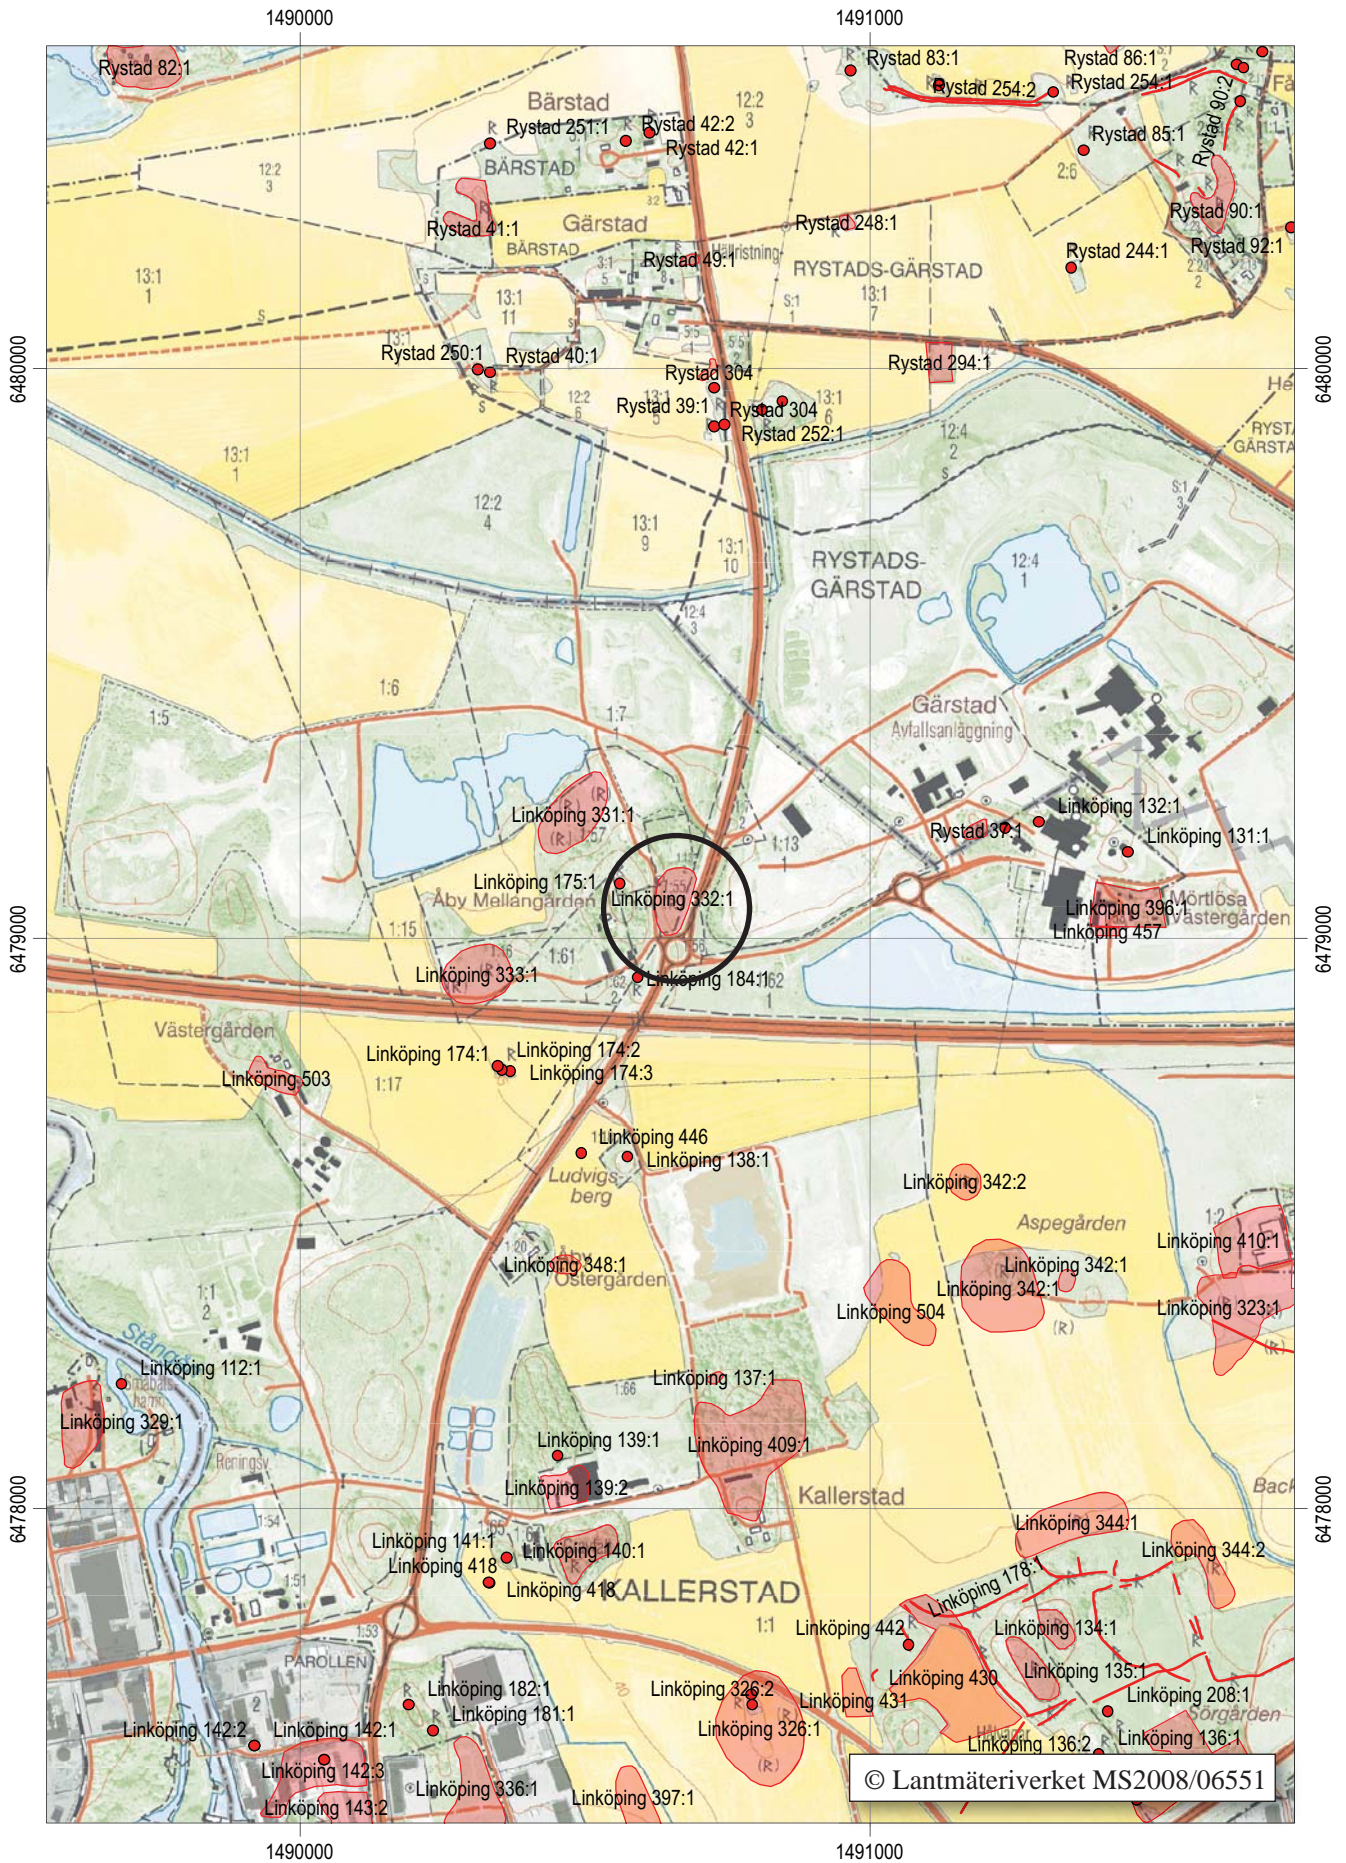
1490000
1491000

Rystad 82:1
Bärstad
Rystad 251:1
Rystad 42:2
Rystad 42:1
BÄRSTAD
Rystad 41:1
Gärstad
BÄRSTAD
Rystad 49:1
Hällristning
RYSTADS-GÄRSTAD
Rystad 83:1
Rystad 254:2
Rystad 86:1
Rystad 254:1
Rystad 85:1
Rystad 90:2
Rystad 90:1
Rystad 92:1
Rystad 244:1
Rystad 248:1
13:1
1
12:2
3
13:1
11
Rystad 250:1
Rystad 40:1
Rystad 304
Rystad 39:1
Rystad 304
Rystad 252:1
Rystad 294:1
6480000
6480000
13:1
1
12:2
4
13:1
9
13:1
10
12:4
2
RYSTADS-
GÄRSTAD
12:4
1
RYST
GÄRSTA
1:6
1:5
1:7
Gärstad
Avfallsanläggning
Linköping 331:1
1:57
1:13
Rystad 37:1
Linköping 132:1
Linköping 131:1
Linköping 175:1
Åby Mellangården
Linköping 332:1
1:55
Linköping 396:1
Mörtlösa
Västergården
Linköping 457
1:15
1:61
Linköping 333:1
Linköping 184:1
1:62
6479000
6479000
Västergården
Linköping 503
1:17
Linköping 174:1
Linköping 174:2
Linköping 174:3
Linköping 446
Linköping 138:1
Ludvigsberg
Linköping 342:2
Aspegården
Linköping 410:1
Linköping 348:1
Östergården
Linköping 342:1
Linköping 342:1
Linköping 504
Linköping 323:1
1:1
2
Stångån
Linköping 112:1
Linköping 329:1
1:66
Linköping 137:1
Linköping 139:1
Linköping 409:1
Reningsv.
Linköping 139:2
Kallerstad
Back
6478000
6478000
1:54
1:51
Linköping 141:1
Linköping 418
Linköping 140:1
Linköping 418
KALLERSTAD
Linköping 344:1
Linköping 344:2
Linköping 178:1
1:53
PAROLLEN
1:1
Linköping 442
Linköping 134:1
Linköping 430
Linköping 135:1
Linköping 208:1
Linköping 182:1
Linköping 181:1
Linköping 326:2
Linköping 431
Linköping 326:1
Sörgården
Linköping 142:2
Linköping 142:1
Linköping 136:2
Linköping 136:1
Linköping 142:3
Linköping 336:1
Linköping 397:1
Linköping 143:2
© Lantmäteriverket MS2008/06551
1490000
1491000